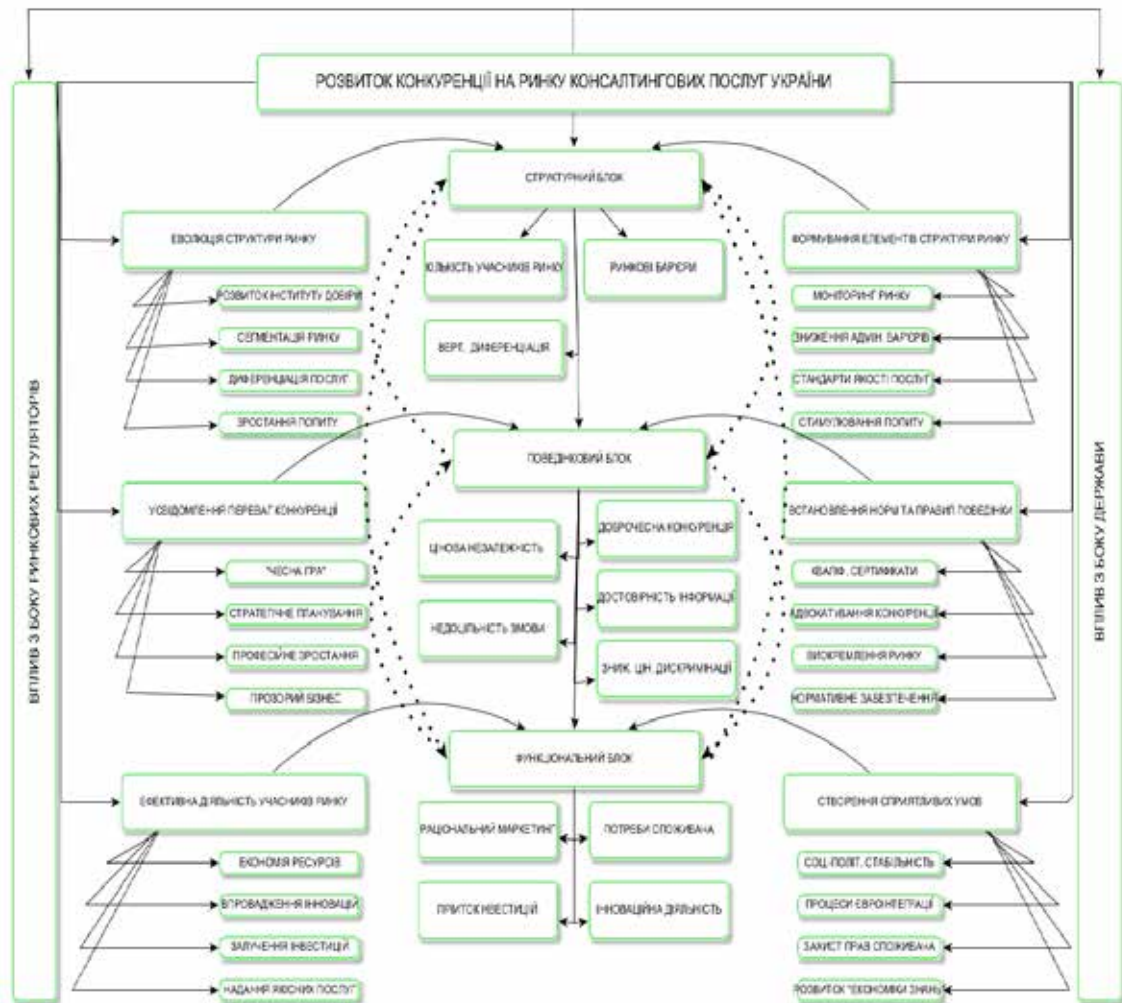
РОЗВИТОК КОНКУРЕНЦІЇ НА РИНКУ КОНСАЛТИНГОВИХ ПОСЛУГ УКРАЇНИ

ВПЛИВ З БОКУ РИНКОВИХ РЕГУЛЯТОРІВ

ВПЛИВ З БОКУ ДЕРЖАВИ

СТРУКТУРНИЙ БЛОК

КІЛЬКІСТЬ УЧАСНИКІВ РИНКУ

РИНКОВІ БАР'ЄРИ

ВЕРТ. ДИФЕРЕНЦІАЦІЯ

ЕВОЛЮЦІЯ СТРУКТУРИ РИНКУ

РОЗВИТОК ІНСТИТУТУ ДОВІРИ

СЕГМЕНТАЦІЯ РИНКУ

ДИФЕРЕНЦІАЦІЯ ПОСЛУГ

ЗРОСТАННЯ ПОПИТУ

ФОРМУВАННЯ ЕЛЕМЕНТІВ СТРУКТУРИ РИНКУ

МОНІТОРИНГ РИНКУ

ЗНИЖЕННЯ АДМІН. БАР'ЄРІВ

СТАНДАРТИ ЯКОСТІ ПОСЛУГ

СТИМУЛЮВАННЯ ПОПИТУ

ПОВЕДІНКОВИЙ БЛОК

ЦІНОВА НЕЗАЛЕЖНІСТЬ

ДОБРОЧЕСНА КОНКУРЕНЦІЯ

ДОСТОВІРНІСТЬ ІНФОРМАЦІЇ

НЕДОЦІЛЬНІСТЬ ЗМОВИ

ЗНИК. ЦІН. ДИСКРИМІНАЦІЇ

УСВІДОМЛЕННЯ ПЕРЕВАГ КОНКУРЕНЦІЇ

"ЧЕСНА ГРА"

СТРАТЕГІЧНЕ ПЛАНУВАННЯ

ПРОФЕСІЙНЕ ЗРОСТАННЯ

ПРОЗОРИЙ БІЗНЕС

ВСТАНОВЛЕННЯ НОРМ ТА ПРАВИЛ ПОВЕДІНКИ

КВАЛІФ. СЕРТИФІКАТИ

АДВОКАТУВАННЯ КОНКУРЕНЦІЇ

ВІОКРЕМЛЕННЯ РИНКУ

НОРМАТИВНЕ ЗАБЕЗПЕЧЕННЯ

ФУНКЦІОНАЛЬНИЙ БЛОК

РАЦІОНАЛЬНИЙ МАРКЕТИНГ

ПОТРЕБИ СПОЖИВАЧА

ПРИТОК ІНВЕСТИЦІЙ

ІННОВАЦІЙНА ДІЯЛЬНІСТЬ

ЕФЕКТИВНА ДІЯЛЬНІСТЬ УЧАСНИКІВ РИНКУ

ЕКОНОМІЯ РЕСУРСІВ

ВПРОВАДЖЕННЯ ІННОВАЦІЙ

ЗАЛУЧЕННЯ ІНВЕСТИЦІЙ

НАДАННЯ ЯКІСНИХ ПОСЛУГ

СТВОРЕННЯ СПРИЯТЛИВИХ УМОВ

СОЦ.-ПОЛІТ. СТАБІЛЬНІСТЬ

ПРОЦЕСИ ЄВРОІНТЕГРАЦІЇ

ЗАХИСТ ПРАВ СПОЖИВАЧА

РОЗВИТОК "ЕКОНОМІКИ ЗНАНЬ"